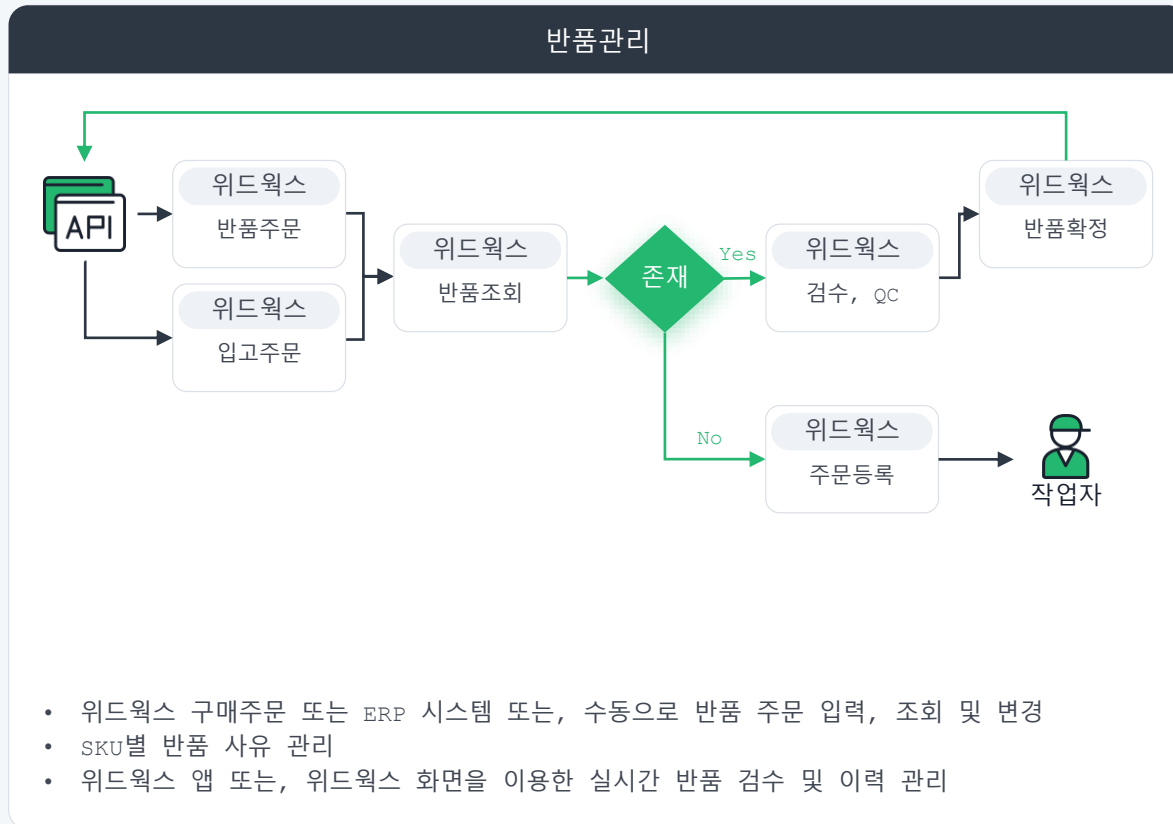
반품관리

API

위드웍스
반품주문

위드웍스
입고주문

위드웍스
반품조회

존재

Yes

위드웍스
검수, QC

위드웍스
반품확정

No

위드웍스
주문등록

작업자

• 위드웍스 구매주문 또는 ERP 시스템 또는, 수동으로 반품 주문 입력, 조회 및 변경
• SKU별 반품 사유 관리
• 위드웍스 앱 또는, 위드웍스 화면을 이용한 실시간 반품 검수 및 이력 관리